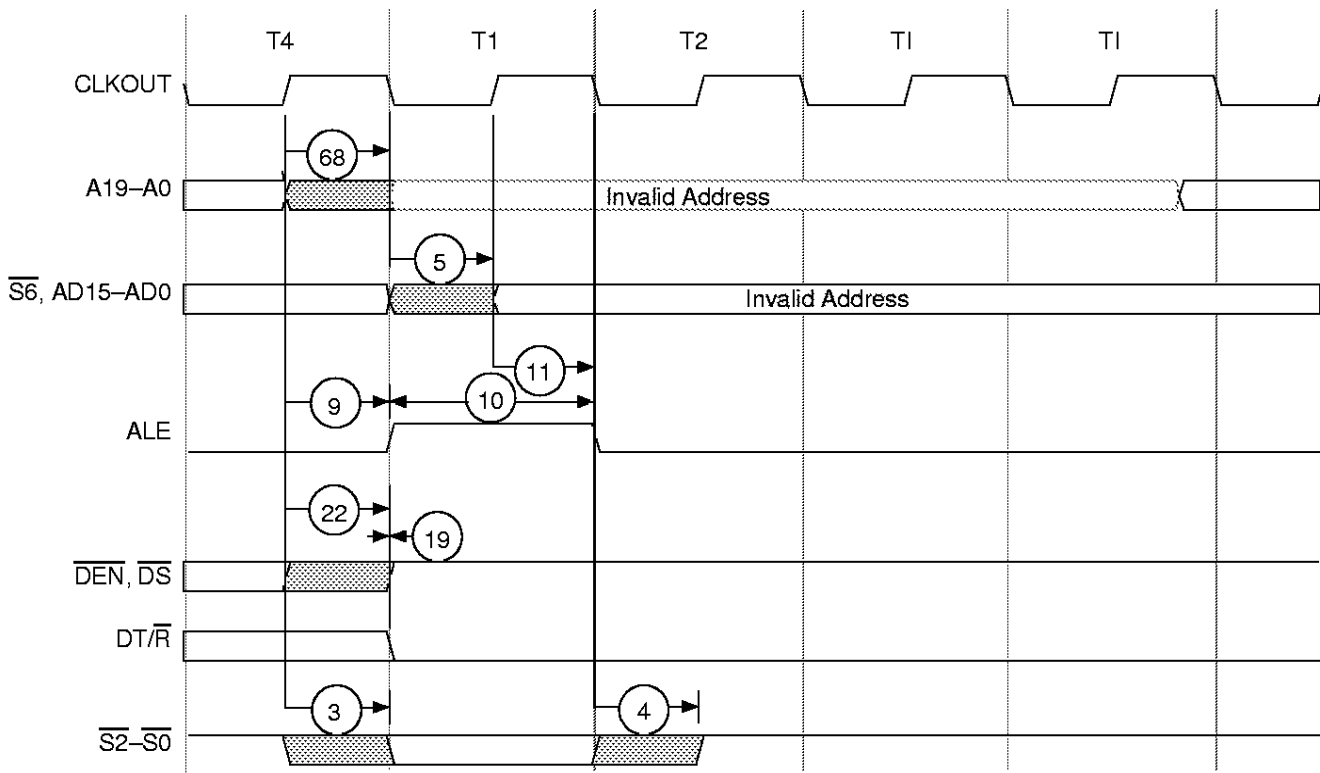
T4 T1 T2 TI TI

CLKOUT

68

A19–A0

Invalid Address

5

$\overline{S6}$, AD15–AD0

Invalid Address

11

9

10

ALE

22

19

$\overline{DEN}$, $\overline{DS}$

DT/$\overline{R}$

3

4

$\overline{S2}$–$\overline{S0}$